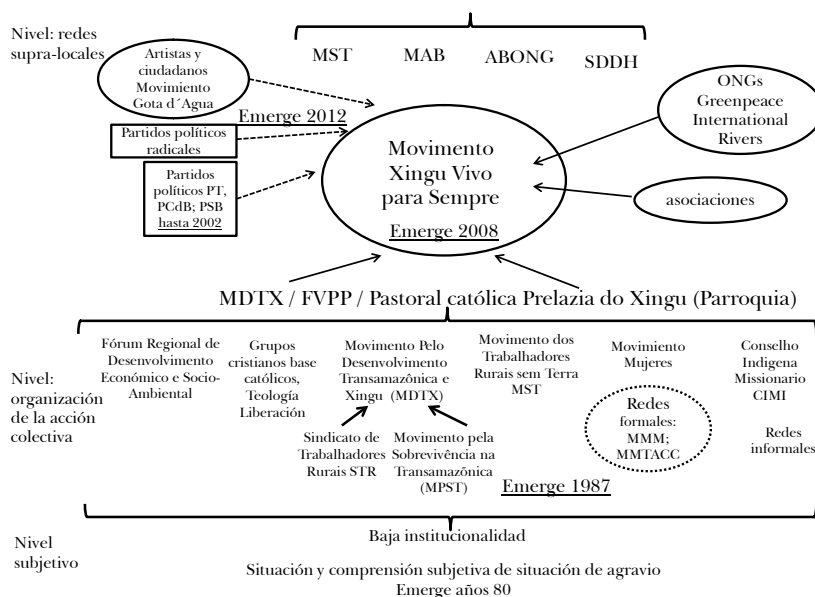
Nivel: redes supra-locales

MST MAB ABONG SDDH

Artistas y ciudadanos Movimiento Gota d´Agua

Emerge 2012

Partidos políticos radicales

Partidos políticos PT, PCdB; PSB hasta 2002

Movimento Xingu Vivo para Sempre

Emerge 2008

ONGs Greenpeace International Rivers

asociaciones

MDTX / FVPP / Pastoral católica Prelazia do Xingu (Parroquia)

Nivel: organización de la acción colectiva

Fórum Regional de Desenvolvimento Económico e Socio-Ambiental

Grupos cristianos base católicos, Teología Liberación

Movimento Pelo Desenvolvimento Transamazônica e Xingu (MDTX)

Movimento dos Trabalhadores Rurais sem Terra MST

Movimiento Mujeres

Conselho Indígena Missionario CIMI

Redes formales: MMM; MMTACC

Redes informales

Sindicato de Trabalhadores Rurais STR

Movimento pela Sobrevivência na Transamazônica (MPST)

Emerge 1987

Baja institucionalidad

Nivel subjetivo

Situación y comprensión subjetiva de situación de agravio
Emerge años 80